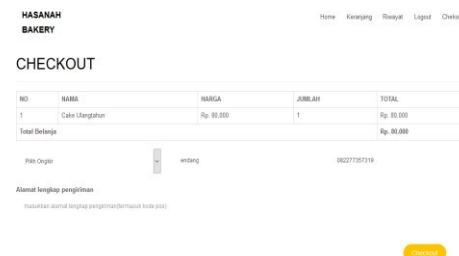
HASANAH BAKERY

Home Keranjang Riwayat Logout Checko

CHECKOUT

| NO | NAMA | HARGA | JUMLAH | TOTAL |
|---|---|---|---|---|
| 1 | Cake Ulangtahun | Rp. 80,000 | 1 | Rp. 80,000 |
| Total Belanja | | | | Rp. 80,000 |

Pilih Ongkir

endang

082277357319

Alamat lengkap pengiriman

masukkan alamat lengkap pengiriman(termasuk kode pos)

Checkout